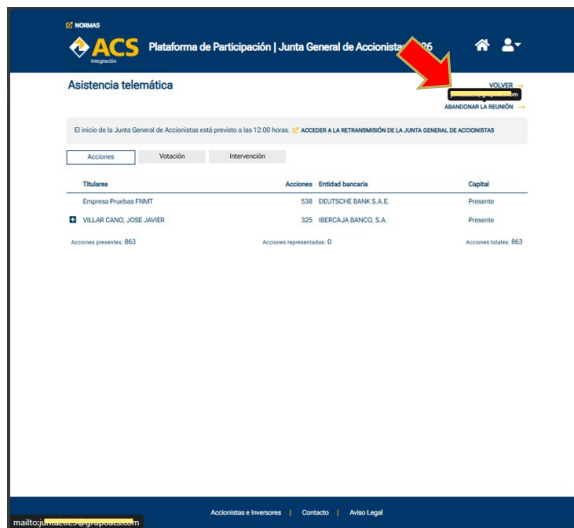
NORMAS

ACS Integración

Plataforma de Participación | Junta General de Accionistas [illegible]26

Asistencia telemática

VOLVER

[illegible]

ABANDONAR LA REUNIÓN

El inicio de la Junta General de Accionistas está previsto a las 12:00 horas. ACCEDER A LA RETRANSMISIÓN DE LA JUNTA GENERAL DE ACCIONISTAS

Acciones | Votación | Intervención

| Titulares | Acciones | Entidad bancaria | Capital |
|---|---|---|---|
| Empresa Pruebas FNMT | 538 | DEUTSCHE BANK S.A.E. | Presente |
| VILLAR CANO, JOSE JAVIER | 325 | IBERCAJA BANCO, S.A. | Presente |

Acciones presentes: 863 | Acciones representadas: 0 | Acciones totales: 863

mailto:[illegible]@grupoacs.com

Accionistas e Inversores | Contacto | Aviso Legal